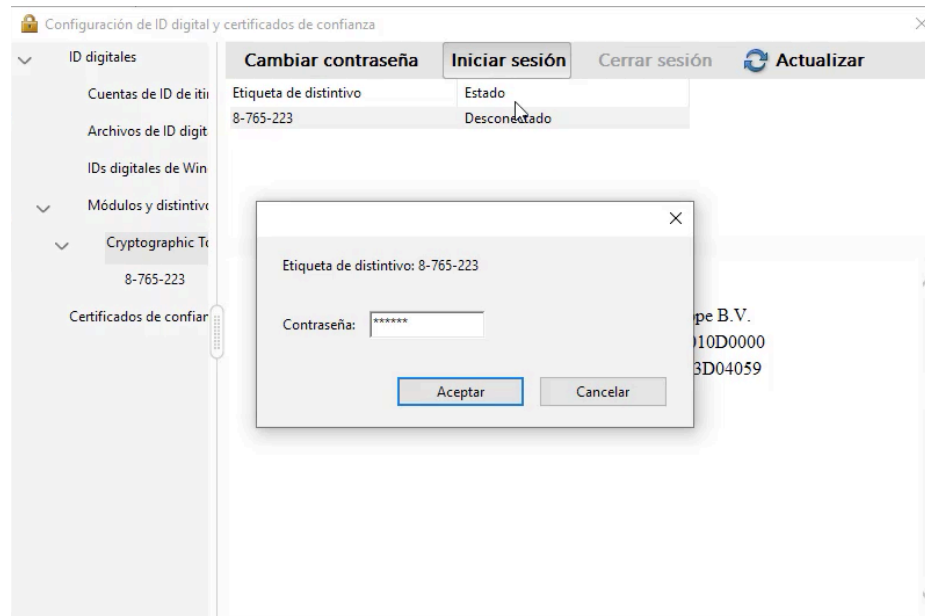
Configuración de ID digital y certificados de confianza

ID digitales
Cuentas de ID de itii
Archivos de ID digit
IDs digitales de Win
Módulos y distintivo
Cryptographic To
8-765-223
Certificados de confiar

Cambiar contraseña | Iniciar sesión | Cerrar sesión | Actualizar

| Etiqueta de distintivo | Estado |
|---|---|
| 8-765-223 | Desconectado |

pe B.V.
)10D0000
3D04059

Etiqueta de distintivo: 8-765-223

Contraseña: ******

Aceptar | Cancelar